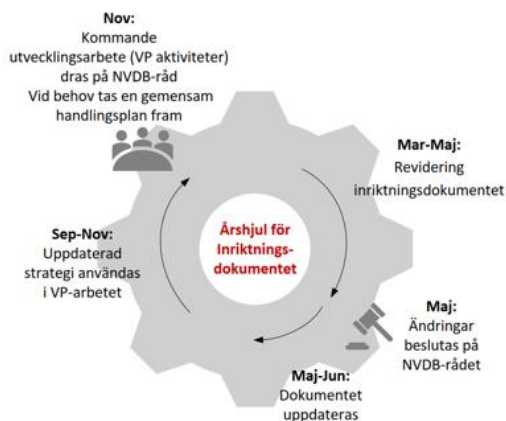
Nov:
Kommande utvecklingsarbete (VP aktiviteter) dras på NVDB-råd
Vid behov tas en gemensam handlingsplan fram

Mar-Maj:
Revidering inriktningsdokumentet

Årshjul för Inriktningsdokumentet

Sep-Nov:
Uppdaterad strategi användas i VP-arbetet

Maj:
Ändringar beslutas på NVDB-rådet

Maj-Jun:
Dokumentet uppdateras